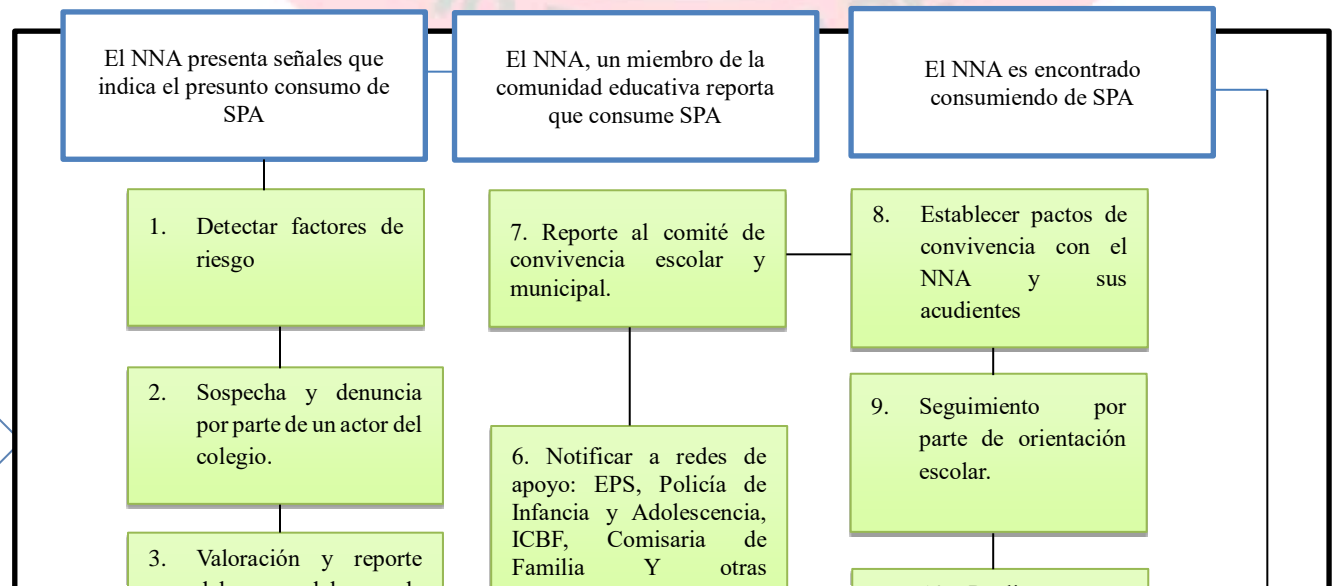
El NNA presenta señales que indica el presunto consumo de SPA

El NNA, un miembro de la comunidad educativa reporta que consume SPA

El NNA es encontrado consumiendo de SPA

1. Detectar factores de riesgo

2. Sospecha y denuncia por parte de un actor del colegio.

3. Valoración y reporte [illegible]

7. Reporte al comité de convivencia escolar y municipal.

6. Notificar a redes de apoyo: EPS, Policía de Infancia y Adolescencia, ICBF, Comisaria de Familia Y otras

8. Establecer pactos de convivencia con el NNA y sus acudientes

9. Seguimiento por parte de orientación escolar.

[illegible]